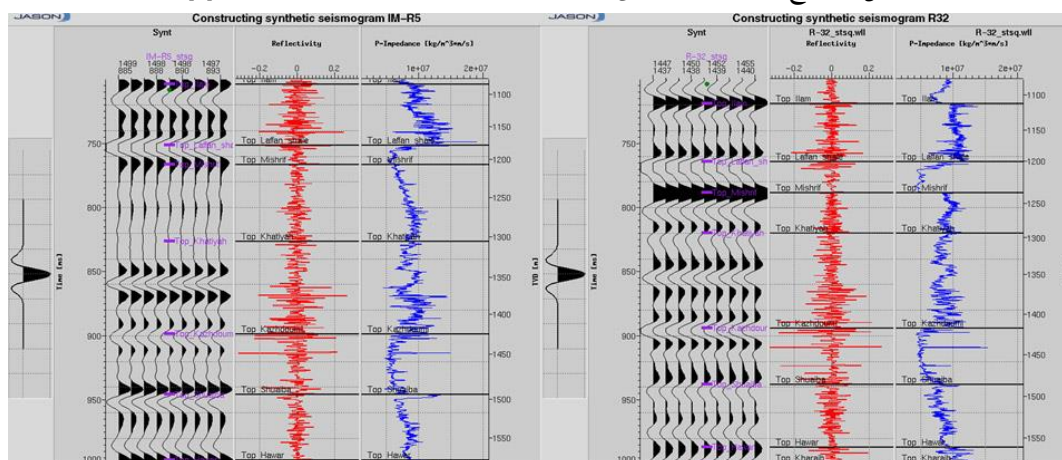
JASON

Constructing synthetic seismogram IM-R5

Synt

IM-R5_stsq

1499 1488 1486 1497
885 888 890 893

Reflectivity

P-Impedance (kg/m^3*m/s)

-0.2 0 0.2

1e+07 2e+07

Time (ms)

750
800
850
900
950
1000

1100
1150
1200
1250
1300
1350
1400
1450
1500
1550

Top Ilam
Top Laffan_shale
Top Mishrif
Top Khatiyah
Top Kazhdoumi
Top Shuaiba
Top Hawar

JASON

Constructing synthetic seismogram R32

Synt

R-32_stsq

1447 1450 1462 1455
1437 1438 1439 1440

R-32_stsq.wll

Reflectivity

P-Impedance (kg/m^3*m/s)

-0.2 0 0.2

1e+07 2e+07

TWT (ms)

750
800
850
900
950
1000

1100
1150
1200
1250
1300
1350
1400
1450
1500
1550

Top Ilam
Top Laffan_shale
Top Mishrif
Top Khatiyah
Top Kazhdoumi
Top Shuaiba
Top Hawar
Top Kharaib